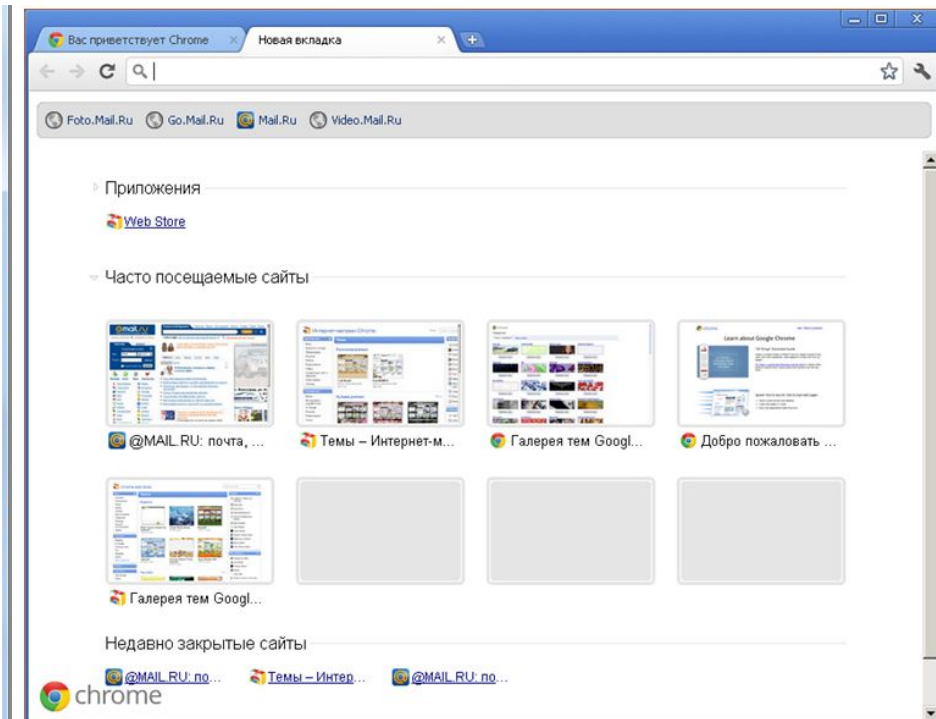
Вас приветствует Chrome ×
Новая вкладка ×

Foto.Mail.Ru Go.Mail.Ru Mail.Ru Video.Mail.Ru

Приложения

Web Store

Часто посещаемые сайты

@MAIL.RU: почта, ...
Темы – Интернет-м...
Галерея тем Googl...
Добро пожаловать ...
Галерея тем Googl...

Недавно закрытые сайты

@MAIL.RU: по...
Темы – Интер...
@MAIL.RU: по...

chrome